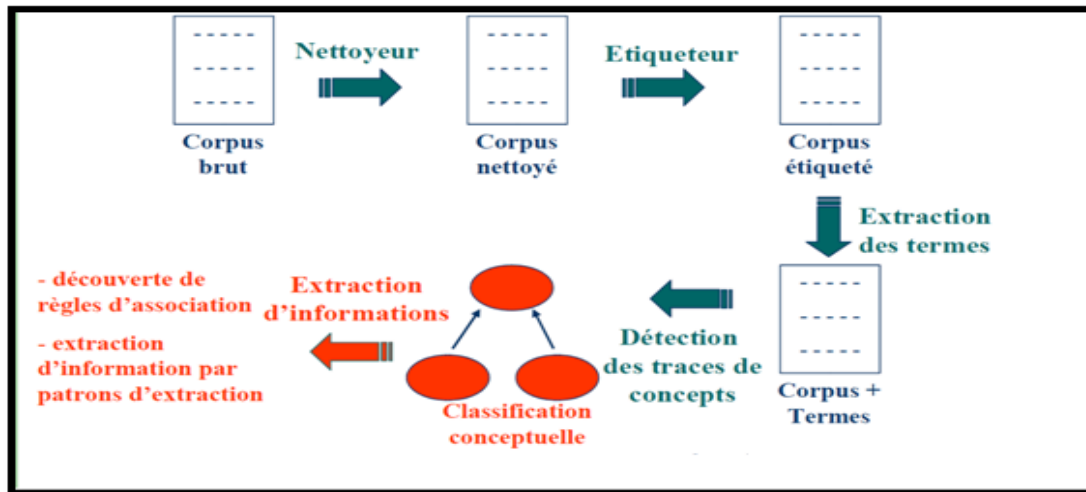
Corpus brut

Nettoyeur

Corpus nettoyé

Etiqueteur

Corpus étiqueté

Extraction des termes

Corpus + Termes

Détection des traces de concepts

Extraction d'informations

Classification conceptuelle

- découverte de règles d'association

- extraction d'information par patrons d'extraction